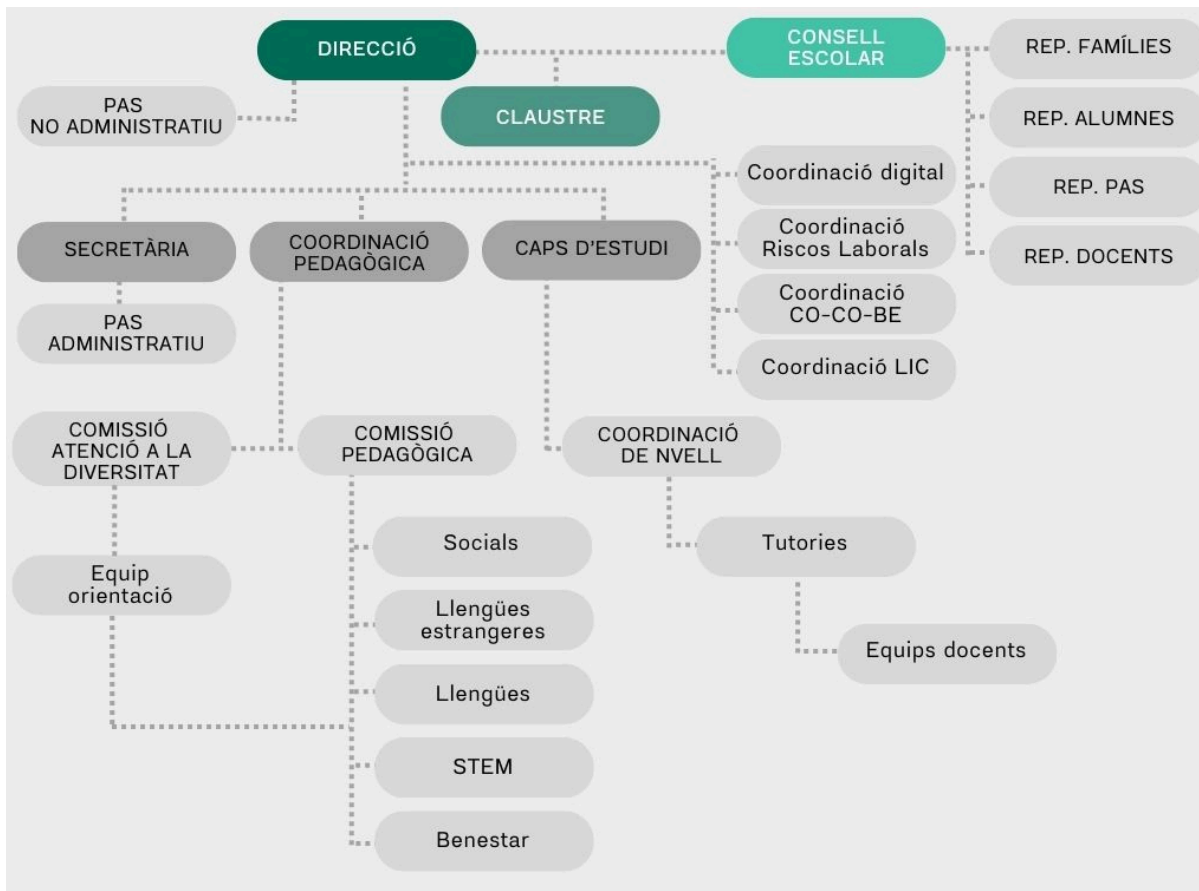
DIRECCIÓ

CONSELL ESCOLAR

REP. FAMÍLIES

PAS NO ADMINISTRATIU

CLAUSTRE

REP. ALUMNES

Coordinació digital

REP. PAS

SECRETÀRIA

COORDINACIÓ PEDAGÒGICA

CAPS D'ESTUDI

Coordinació Riscos Laborals

REP. DOCENTS

PAS ADMINISTRATIU

Coordinació CO-CO-BE

Coordinació LIC

COMISSIÓ ATENCIÓ A LA DIVERSITAT

COMISSIÓ PEDAGÒGICA

COORDINACIÓ DE NVELL

Socials

Tutories

Equip orientació

Llengües estrangeres

Equips docents

Llengües

STEM

Benestar